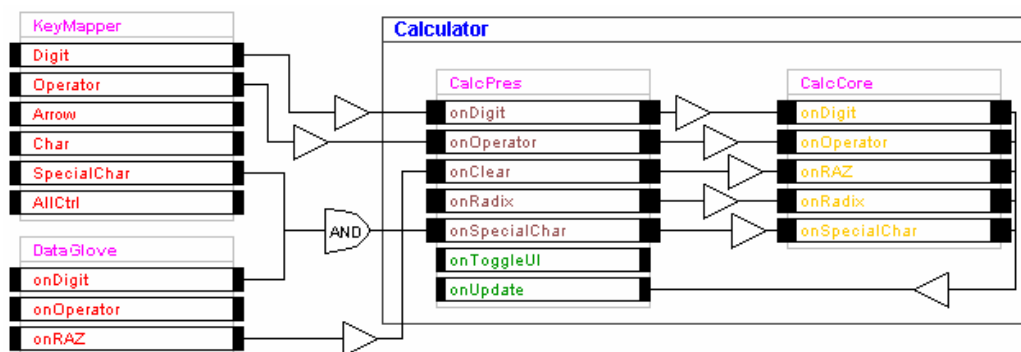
KeyMapper
Digit
Operator
Arrow
Char
SpecialChar
AllCtrl

DataGlove
onDigit
onOperator
onRAZ

AND

Calculator

CalcPres
onDigit
onOperator
onClear
onRadix
onSpecialChar
onToggleUI
onUpdate

CalcCore
onDigit
onOperator
onRAZ
onRadix
onSpecialChar